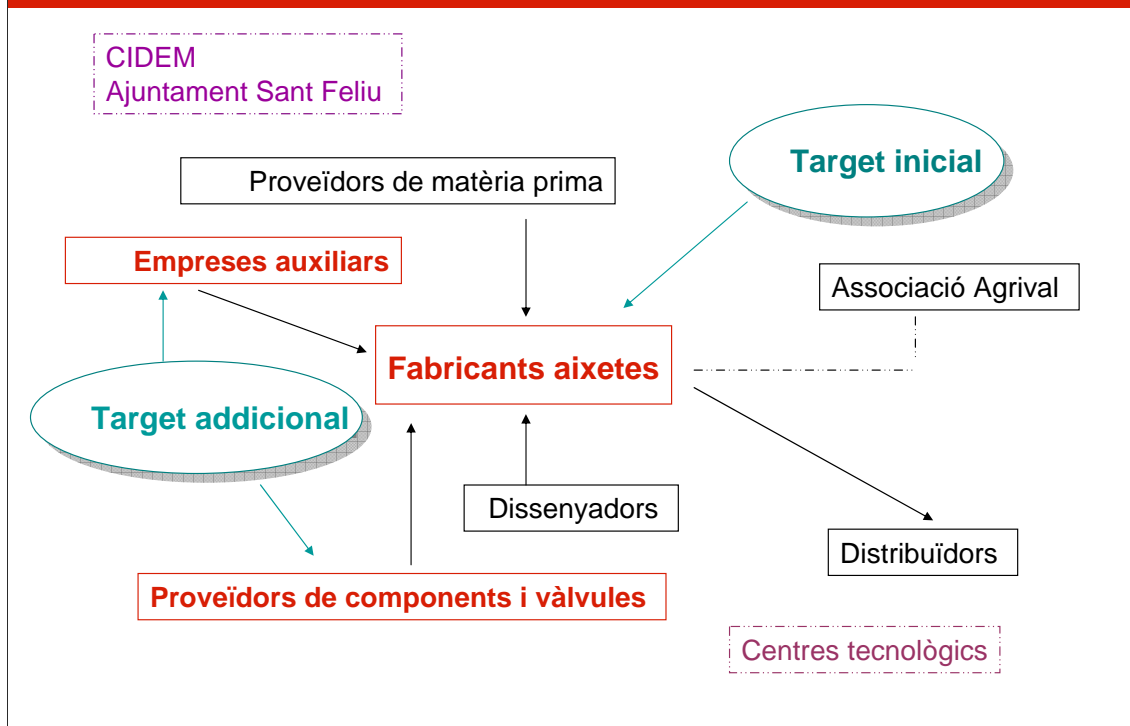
CIDEM
Ajuntament Sant Feliu

Target inicial

Proveïdors de matèria prima

Empreses auxiliars

Associació Agrival

Fabricants aixetes

Target addicional

Dissenyadors

Distribuïdors

Proveïdors de components i vàlvules

Centres tecnològics